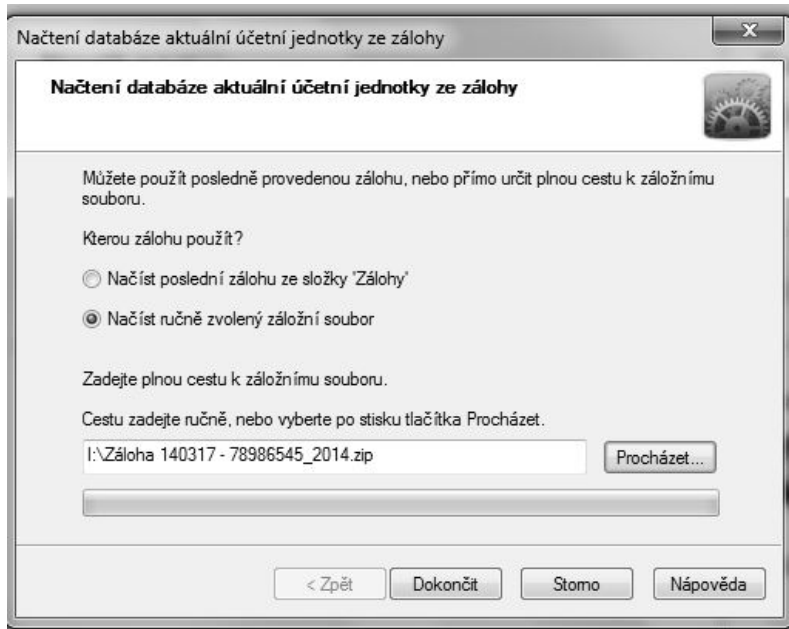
Načtení databáze aktuální účetní jednotky ze zálohy

Načtení databáze aktuální účetní jednotky ze zálohy

Můžete použít posledně provedenou zálohu, nebo přímo určit plnou cestu k záložnímu souboru.

Kterou zálohu použít?

Načíst poslední zálohu ze složky 'Zálohy'

Načíst ručně zvolený záložní soubor

Zadejte plnou cestu k záložnímu souboru.

Cestu zadejte ručně, nebo vyberte po stisku tlačítka Procházet.

I:\Záloha 140317 - 78986545_2014.zip

Procházet...

< Zpět

Dokončit

Storno

Nápověda